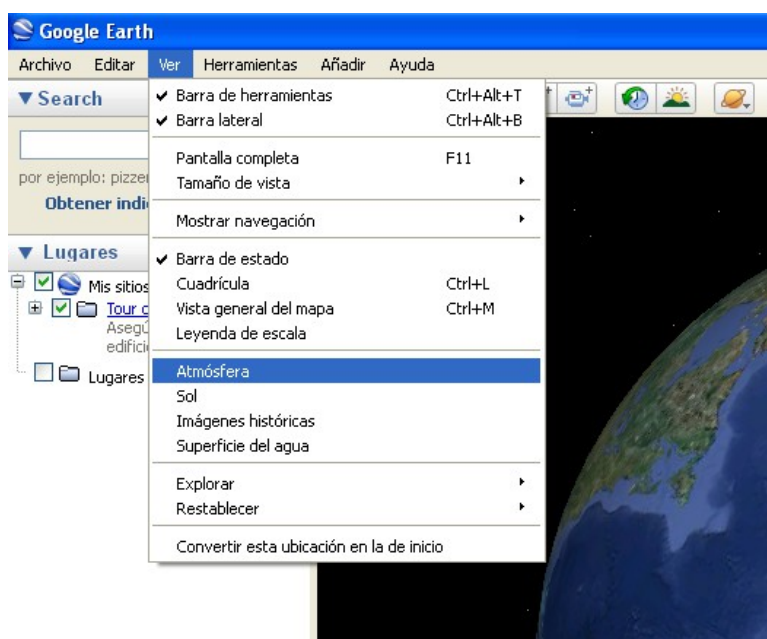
Google Earth

Archivo Editar Ver Herramientas Añadir Ayuda

▼Search

por ejemplo: pizzer

Obtener indi

▼ Lugares

Mis sitios

Tour c

Asegú

edifici

Lugares

✔ Barra de herramientas Ctrl+Alt+T
✔ Barra lateral Ctrl+Alt+B

Pantalla completa F11
Tamaño de vista

Mostrar navegación

✔ Barra de estado
Cuadrícula Ctrl+L
Vista general del mapa Ctrl+M
Leyenda de escala

Atmósfera
Sol
Imágenes históricas
Superficie del agua

Explorar
Restablecer

Convertir esta ubicación en la de inicio